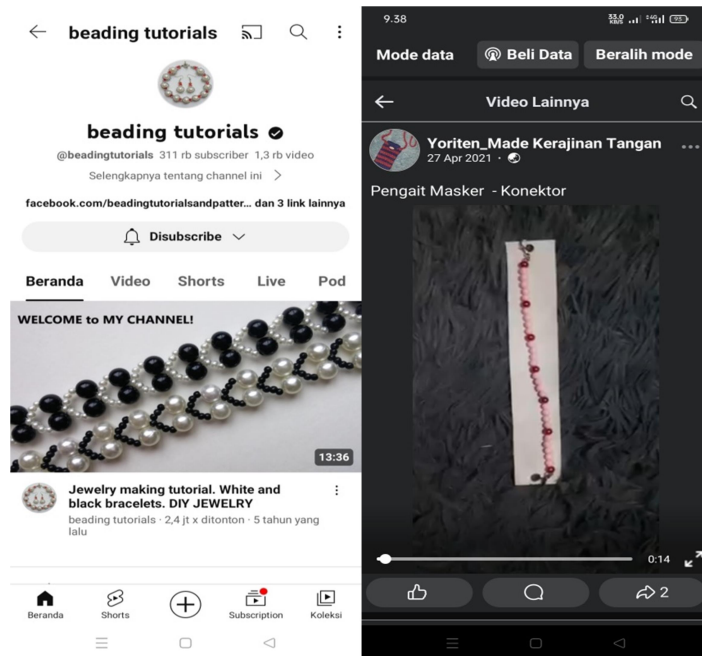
beading tutorials

beading tutorials

@beadingtutorials 311 rb subscriber 1,3 rb video

Selengkapnya tentang channel ini >

facebook.com/beadingtutorialsandpatter... dan 3 link lainnya

Disubscribe

Beranda Video Shorts Live Pod

WELCOME to MY CHANNEL!

13:36

Jewelry making tutorial. White and black bracelets. DIY JEWELRY

beading tutorials · 2,4 jt x ditonton · 5 tahun yang lalu

Beranda Shorts Subscription Koleksi

9.38

33,0 KB/S

95

Mode data Beli Data Beralih mode

Video Lainnya

Yoriten_Made Kerajinan Tangan

27 Apr 2021 ·

Pengait Masker - Konektor

0:14

2